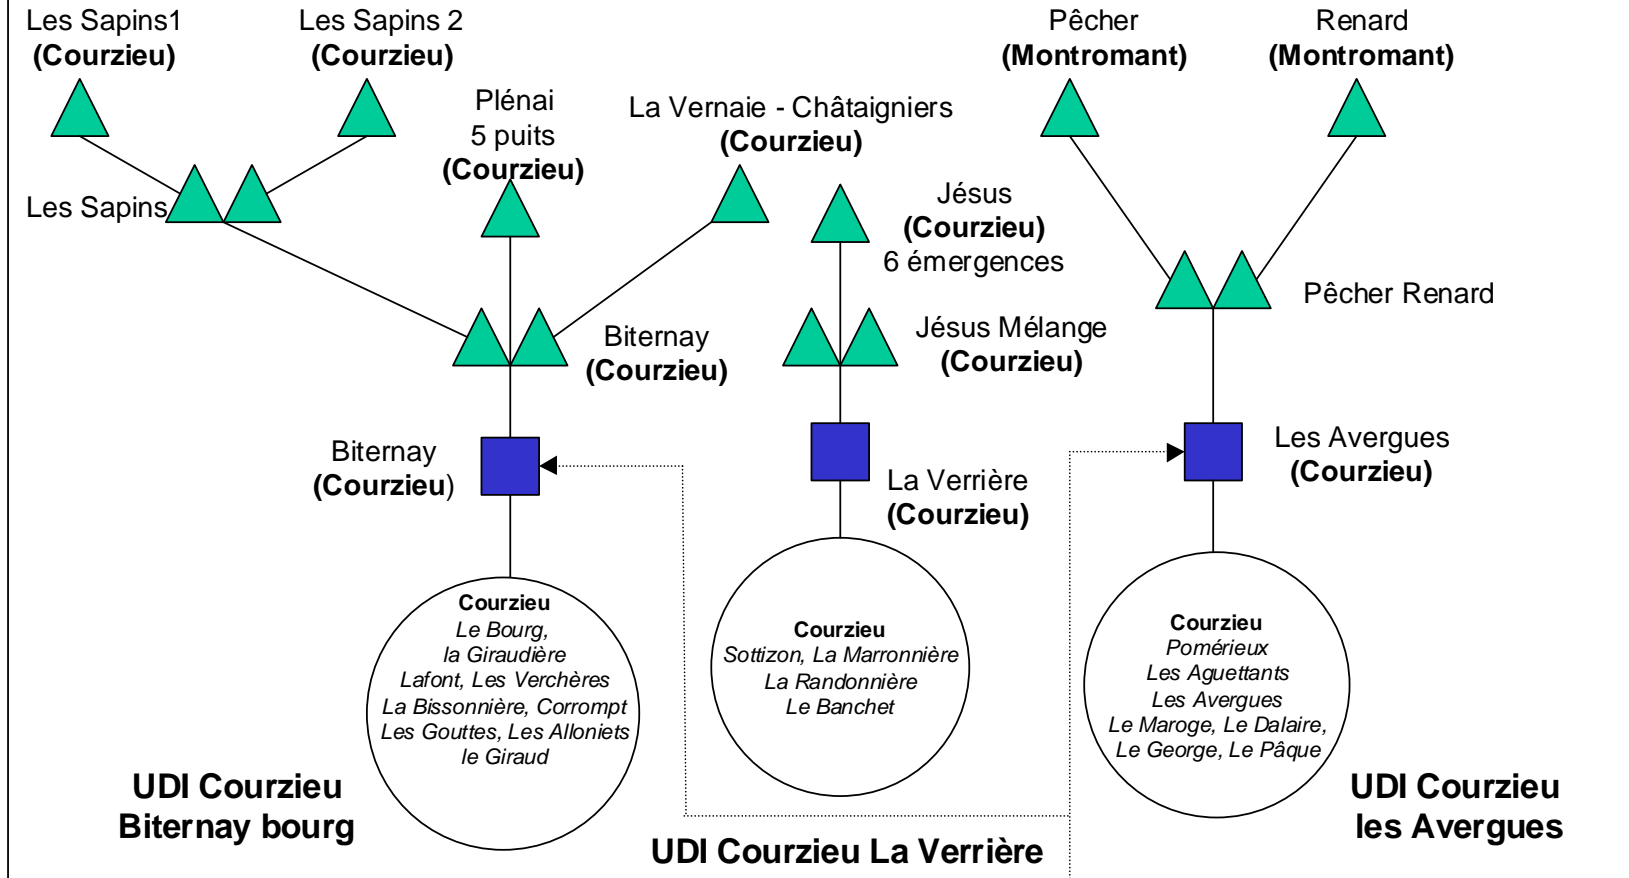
Les Sapins1
(Courzieu)

Les Sapins 2
(Courzieu)

Plénai
5 puits
(Courzieu)

La Vernaie - Châtaigniers
(Courzieu)

Pêcher
(Montromant)

Renard
(Montromant)

Les Sapins

Jésus
(Courzieu)
6 émergences

Pêcher Renard

Biternay
(Courzieu)

Jésus Mélange
(Courzieu)

Biternay
(Courzieu)

La Verrière
(Courzieu)

Les Avergues
(Courzieu)

Courzieu
Le Bourg,
la Giraudière
Lafont, Les Verchères
La Bissonnière, Corrompt
Les Gouttes, Les Allonièts
le Giraud

Courzieu
Sottizon, La Marronnière
La Randonnière
Le Banchet

Courzieu
Pomérieux
Les Aguettants
Les Avergues
Le Maroge, Le Dalaire,
Le George, Le Pâque

UDI Courzieu
Biternay bourg

UDI Courzieu La Verrière

UDI Courzieu
les Avergues